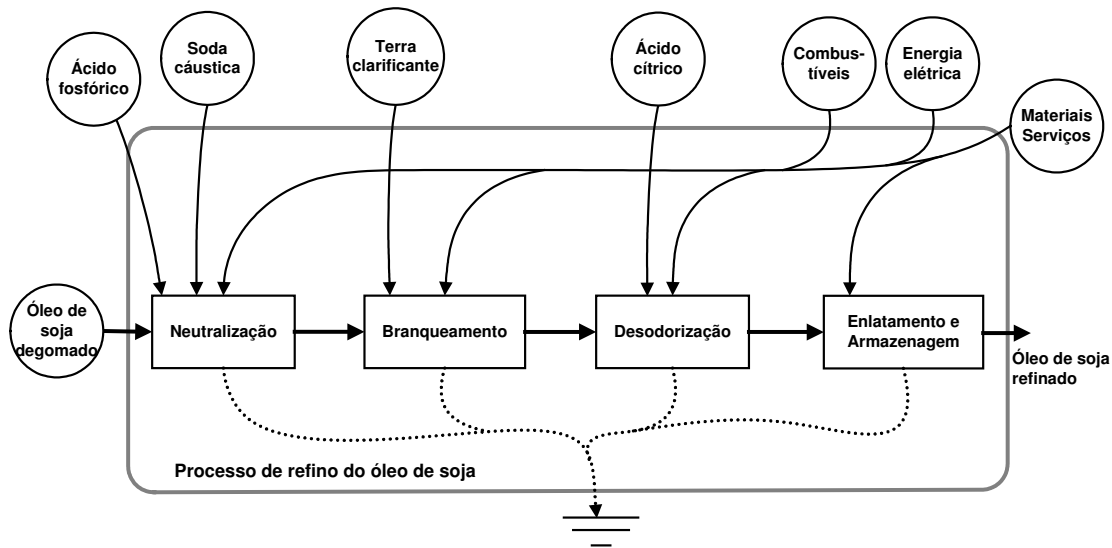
Ácido fosfórico

Soda cáustica

Terra clarificante

Ácido cítrico

Combustíveis

Energia elétrica

Materiais Serviços

Óleo de soja degomado

Neutralização

Branqueamento

Desodorização

Enlatamento e Armazenagem

Óleo de soja refinado

Processo de refino do óleo de soja